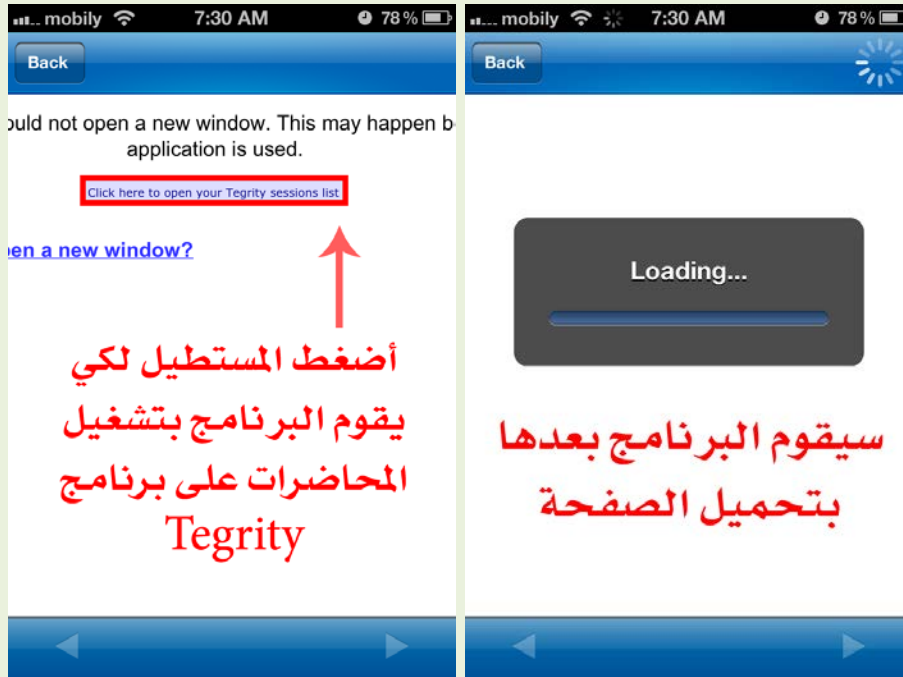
mobily 7:30 AM 78%

Back

uld not open a new window. This may happen b application is used.

Click here to open your Tegrity sessions list

en a new window?

أضغط المستطيل لكي يقوم البرنامج بتشغيل المحاضرات على برنامج Tegrity

mobily 7:30 AM 78%

Back

Loading...

سيقوم البرنامج بعدها بتحميل الصفحة